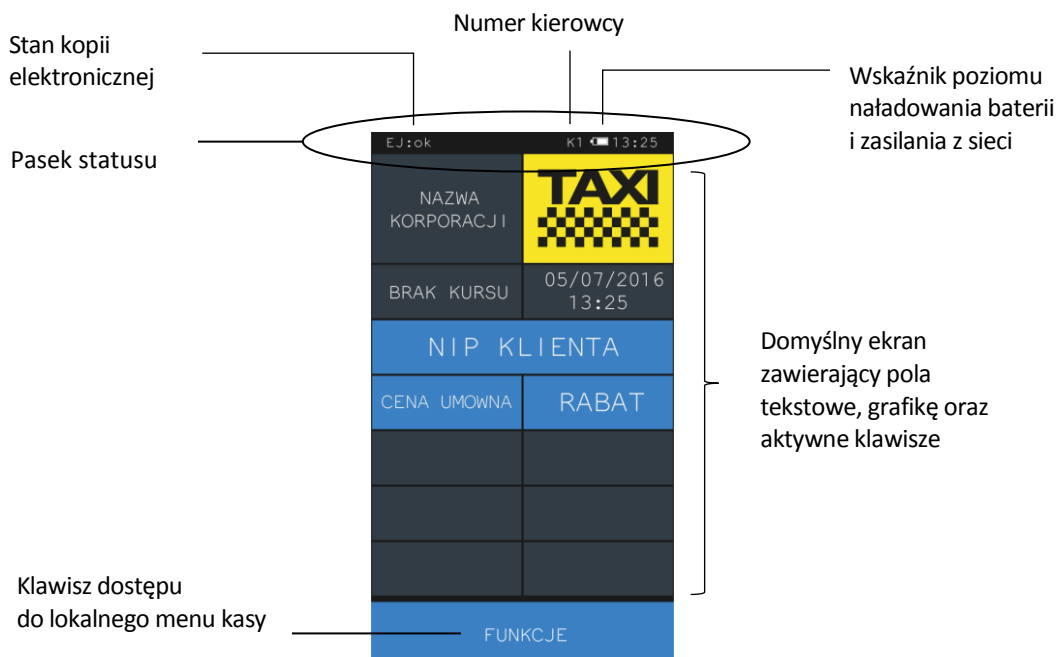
Numer kierowcy

Stan kopii elektronicznej

Wskaźnik poziomu naładowania baterii i zasilania z sieci

Pasek statusu

EJ:ok

K1 13:25

NAZWA KORPORACJI

TAXI

BRAK KURSU

05/07/2016 13:25

NIP KLIENTA

CENA UMOWNA

RABAT

Domyślny ekran zawierający pola tekstowe, grafikę oraz aktywne klawisze

Klawisz dostępu do lokalnego menu kasy

FUNKCJE